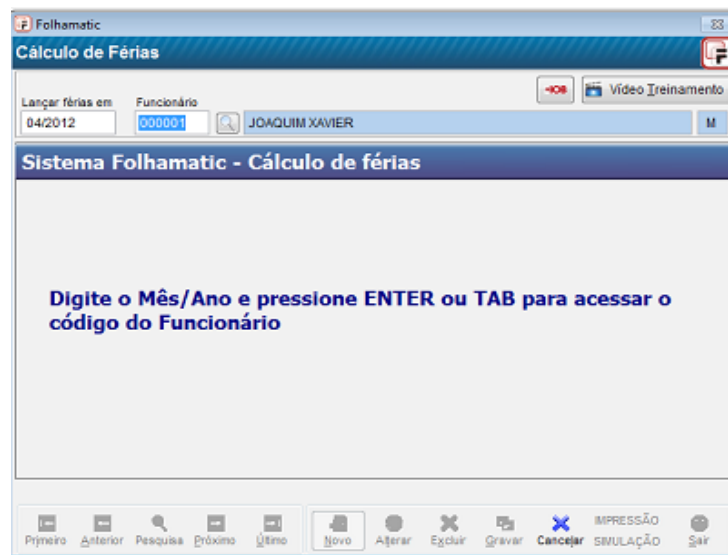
Folhamatic

Cálculo de Férias

Lançar férias em
04/2012

Funcionário
000001

JOAQUIM XAVIER

M

Vídeo Treinamento

Sistema Folhamatic - Cálculo de férias

Digite o Mês/Ano e pressione ENTER ou TAB para acessar o código do Funcionário

Primeiro Anterior Pesquisa Próximo Último Novo Alterar Excluir Gravar Cancelar IMPRESSÃO SIMULAÇÃO Sair